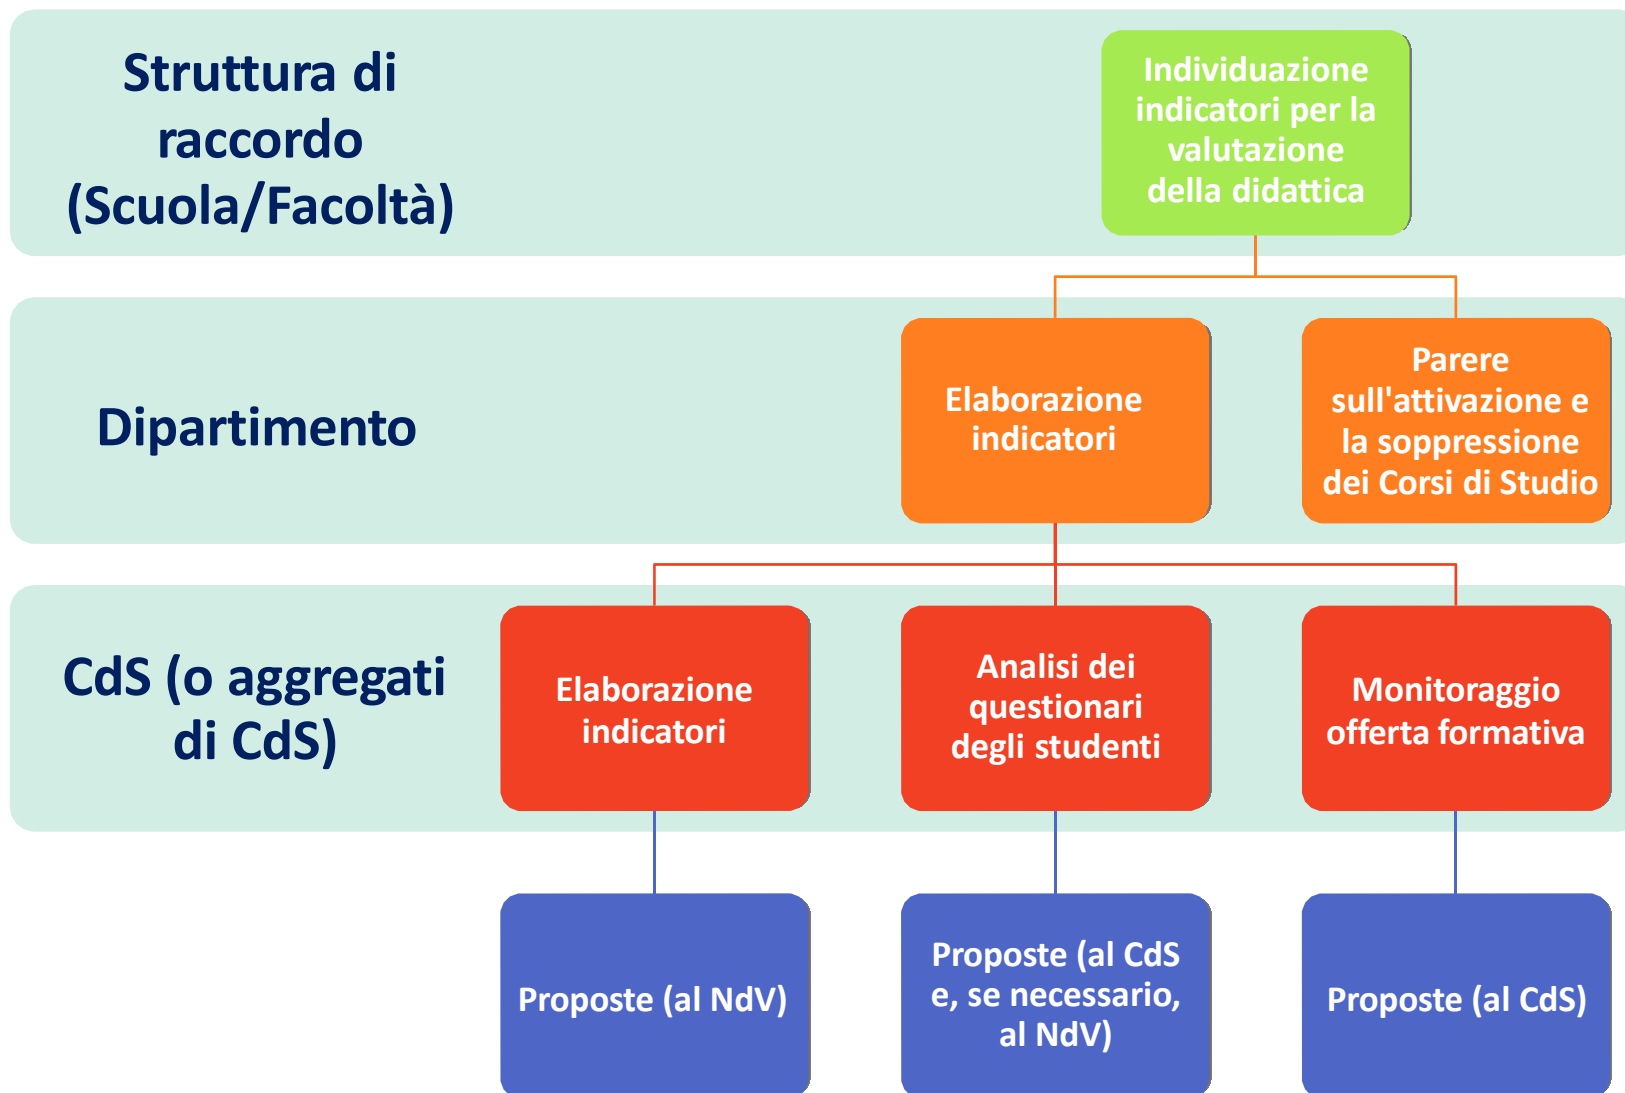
Struttura di raccordo (Scuola/Facoltà)

Individuazione indicatori per la valutazione della didattica

Dipartimento

Elaborazione indicatori

Parere sull'attivazione e la soppressione dei Corsi di Studio

CdS (o aggregati di CdS)

Elaborazione indicatori

Analisi dei questionari degli studenti

Monitoraggio offerta formativa

Proposte (al NdV)

Proposte (al CdS e, se necessario, al NdV)

Proposte (al CdS)